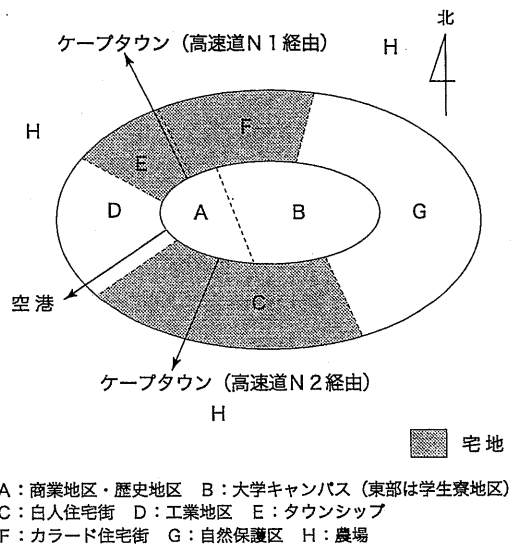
北

ケープタウン（高速道N１経由）

H

H

F

E

D

A

B

G

空港

C

ケープタウン（高速道N２経由）

H

宅地

A：商業地区・歴史地区　B：大学キャンパス（東部は学生寮地区）
C：白人住宅街　D：工業地区　E：タウンシップ
F：カラード住宅街　G：自然保護区　H：農場